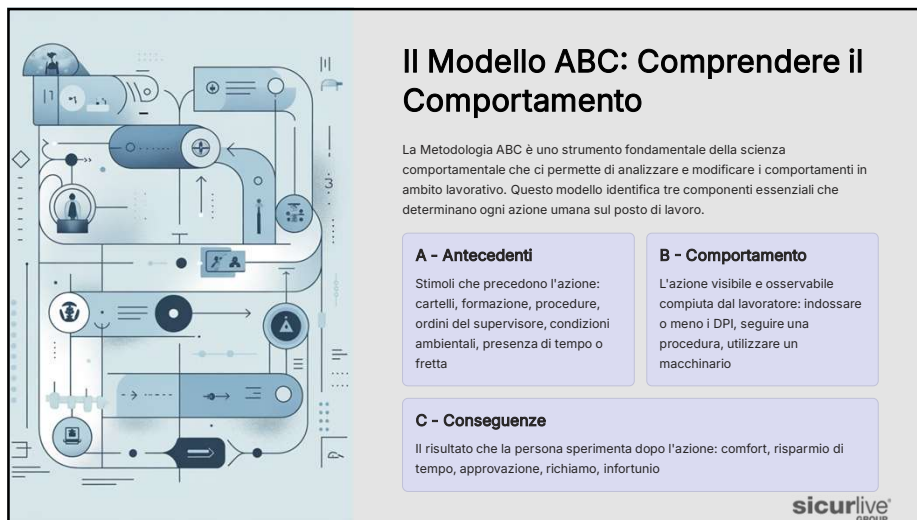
Il Modello ABC: Comprendere il Comportamento

La Metodologia ABC è uno strumento fondamentale della scienza comportamentale che ci permette di analizzare e modificare i comportamenti in ambito lavorativo. Questo modello identifica tre componenti essenziali che determinano ogni azione umana sul posto di lavoro.

A - Antecedenti

Stimoli che precedono l'azione: cartelli, formazione, procedure, ordini del supervisore, condizioni ambientali, presenza di tempo o fretta

B - Comportamento

L'azione visibile e osservabile compiuta dal lavoratore: indossare o meno i DPI, seguire una procedura, utilizzare un macchinario

C - Conseguenze

Il risultato che la persona sperimenta dopo l'azione: comfort, risparmio di tempo, approvazione, richiamo, infortunio

sicurlive GROUP